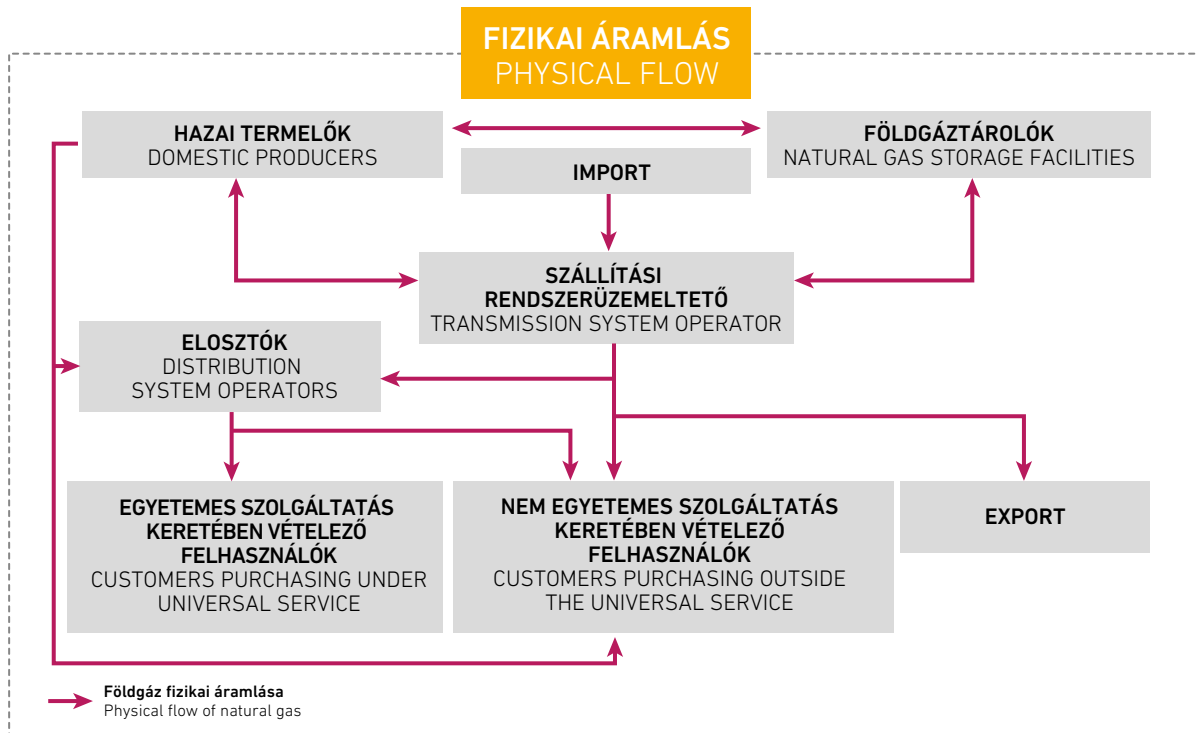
FIZIKAI ÁRAMLÁS
PHYSICAL FLOW

HAZAI TERMELŐK
DOMESTIC PRODUCERS

FÖLDGÁZTÁROLÓK
NATURAL GAS STORAGE FACILITIES

IMPORT

SZÁLLÍTÁSI RENDSZERÜZEMELTETŐ
TRANSMISSION SYSTEM OPERATOR

ELOSZTÓK
DISTRIBUTION SYSTEM OPERATORS

EGYETEMES SZOLGÁLTATÁS KERETÉBEN VÉTELEZŐ FELHASZNÁLÓK
CUSTOMERS PURCHASING UNDER UNIVERSAL SERVICE

NEM EGYETEMES SZOLGÁLTATÁS KERETÉBEN VÉTELEZŐ FELHASZNÁLÓK
CUSTOMERS PURCHASING OUTSIDE THE UNIVERSAL SERVICE

EXPORT

Földgáz fizikai áramlása
Physical flow of natural gas